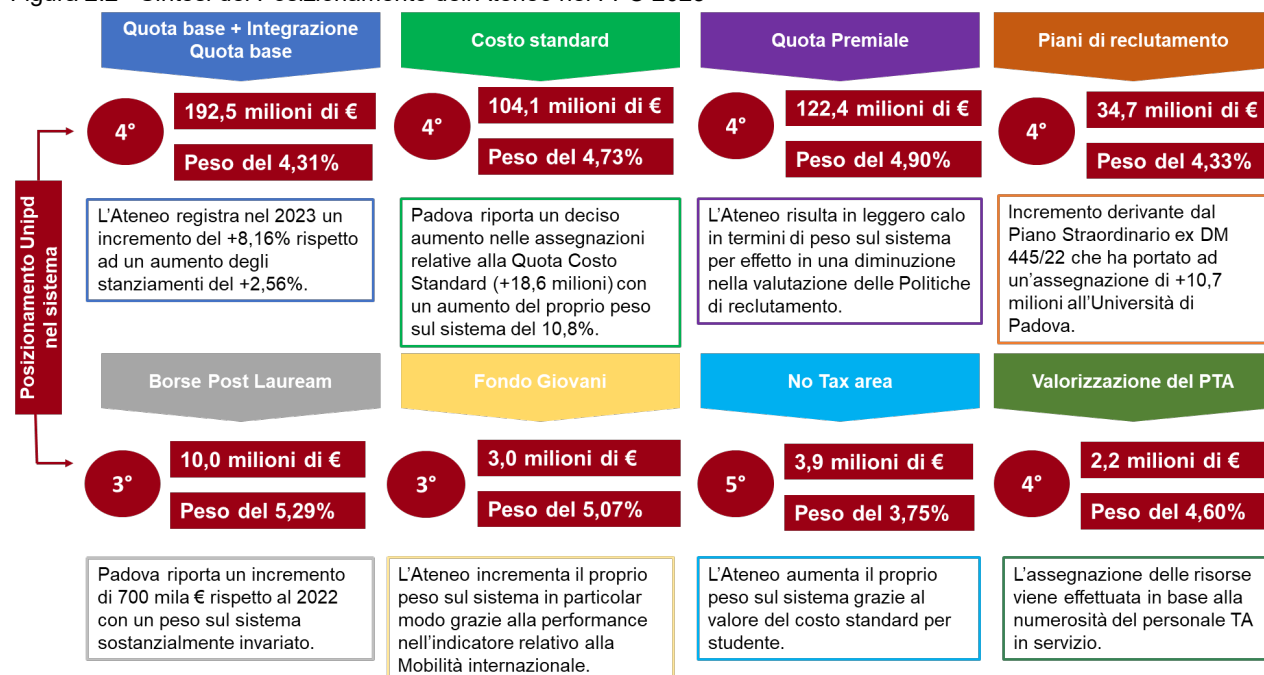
Figura 2.2 - Sintesi del Posizionamento dell'Ateneo nel FFO 2023

Posizionamento Unipd nel sistema

Quota base + Integrazione Quota base

4°

192,5 milioni di €

Peso del 4,31%

L'Ateneo registra nel 2023 un incremento del +8,16% rispetto ad un aumento degli stanziamenti del +2,56%.

Costo standard

4°

104,1 milioni di €

Peso del 4,73%

Padova riporta un deciso aumento nelle assegnazioni relative alla Quota Costo Standard (+18,6 milioni) con un aumento del proprio peso sul sistema del 10,8%.

Quota Premiale

4°

122,4 milioni di €

Peso del 4,90%

L'Ateneo risulta in leggero calo in termini di peso sul sistema per effetto in una diminuzione nella valutazione delle Politiche di reclutamento.

Piani di reclutamento

4°

34,7 milioni di €

Peso del 4,33%

Incremento derivante dal Piano Straordinario ex DM 445/22 che ha portato ad un'assegnazione di +10,7 milioni all'Università di Padova.

Borse Post Lauream

3°

10,0 milioni di €

Peso del 5,29%

Padova riporta un incremento di 700 mila € rispetto al 2022 con un peso sul sistema sostanzialmente invariato.

Fondo Giovani

3°

3,0 milioni di €

Peso del 5,07%

L'Ateneo incrementa il proprio peso sul sistema in particolar modo grazie alla performance nell'indicatore relativo alla Mobilità internazionale.

No Tax area

5°

3,9 milioni di €

Peso del 3,75%

L'Ateneo aumenta il proprio peso sul sistema grazie al valore del costo standard per studente.

Valorizzazione del PTA

4°

2,2 milioni di €

Peso del 4,60%

L'assegnazione delle risorse viene effettuata in base alla numerosità del personale TA in servizio.